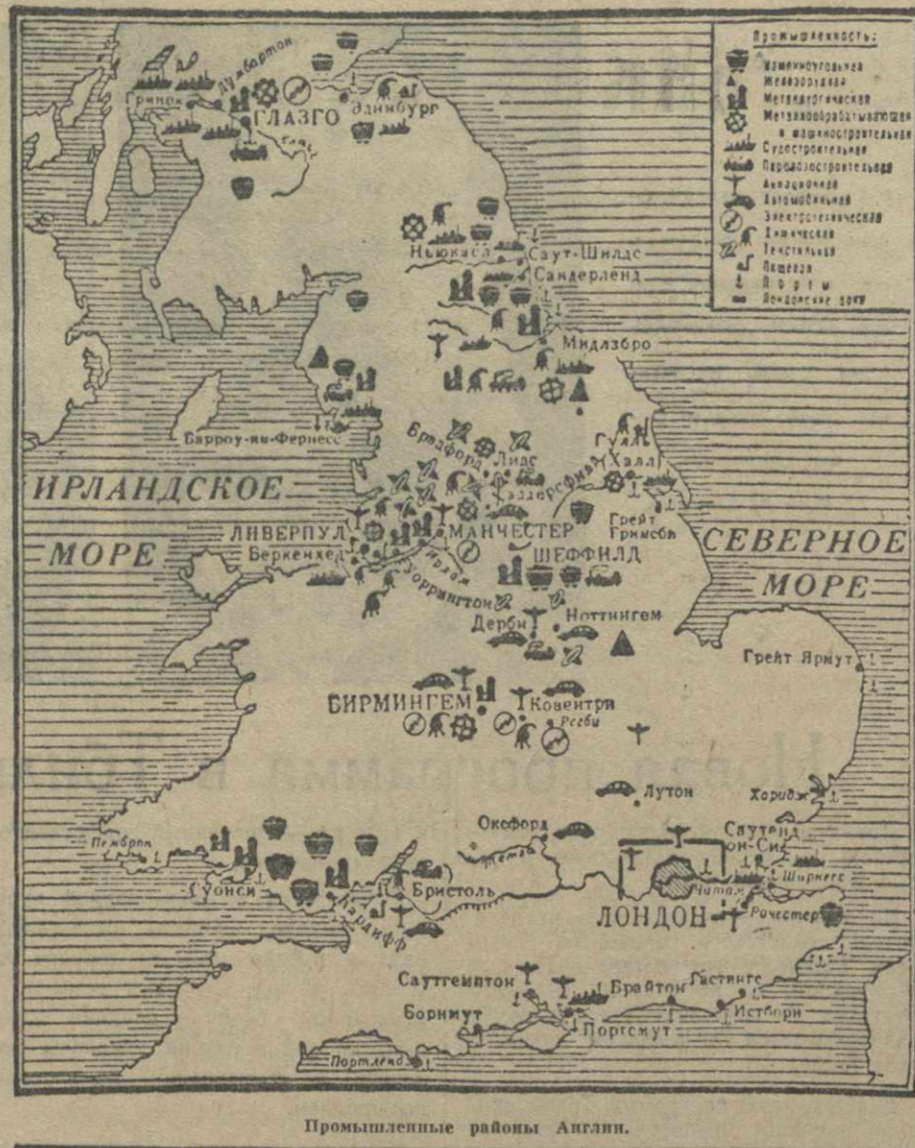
Промышленность:
Каменноугольная
Железорудная
Металлургическая
Металлообрабатывающая и машиностроительная
Судостроительная
Паровозостроительная
Авиационная
Автомобильная
Электротехническая
Химическая
Текстильная
Обувная
Порты
Лондонские доки

Думбартон
Гринок
ГЛАЗГО
Эдинбург
Клайд
Ньюкасл
Саут-Шилдс
Сандерленд
Мидлзбро
Барроу-ин-Фернесс
Брадфорд
Лидс
Галифакс
Гулль
Халл
Хаддерсфилд
ИРЛАНДСКОЕ
МОРЕ
ЛИВЕРПУЛ
Беркенхед
МАНЧЕСТЕР
Гренд Гримсби
ШЕФФИЛД
Болтон
Уоррингтон
СЕВЕРНОЕ
МОРЕ
Дерби
Ноттингем
Грейт Ярмут
БИРМИНГЕМ
Ковентри
Регби
Лутон
Харидж
Оксфорд
Темза
Саутенд он-Си
Пембрук
Суонси
Бристоль
Кардифф
Ширнесс
Чатам
ЛОНДОН
Рочестер
Саутгемптон
Брайтон
Гастингс
Борнмут
Портсмут
Истборн
Портленд

Промышленные районы Англии.